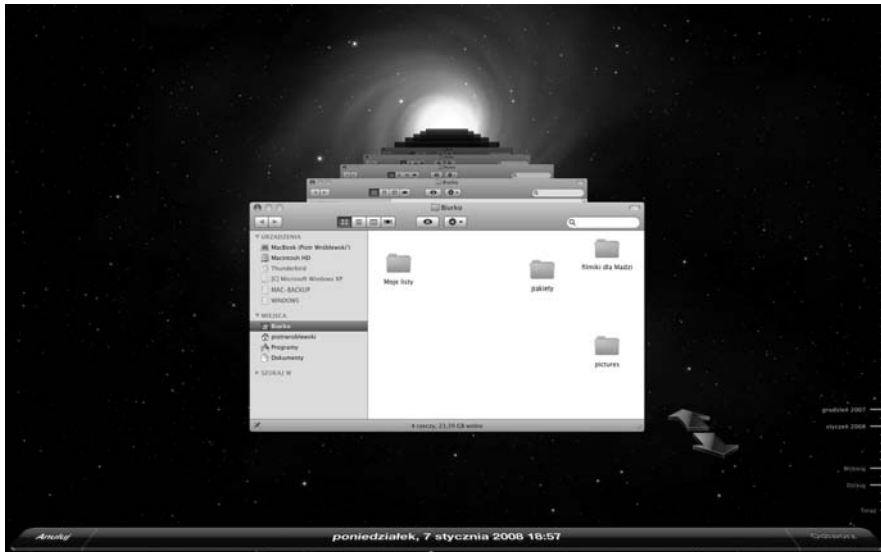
Biurko

▼ URZĄDZENIA
MacBook (Piotr Wróblewski\')
Macintosh HD
Thunderbird
[C] Microsoft Windows XP
MAC-BACKUP
WINDOWS

▼ MIEJSCA
Biurko
piotrwroblewski
Programy
Dokumenty

▶ SZUKAJ W

Moje listy
pakiety
filmiki dla Madzi
pictures

4 rzeczy, 23,39 GB wolne

grudzień 2007
styczeń 2008
Wczoraj
Dzisiaj
Teraz

Anuluj
poniedziałek, 7 stycznia 2008 18:57
Odtwarzanie